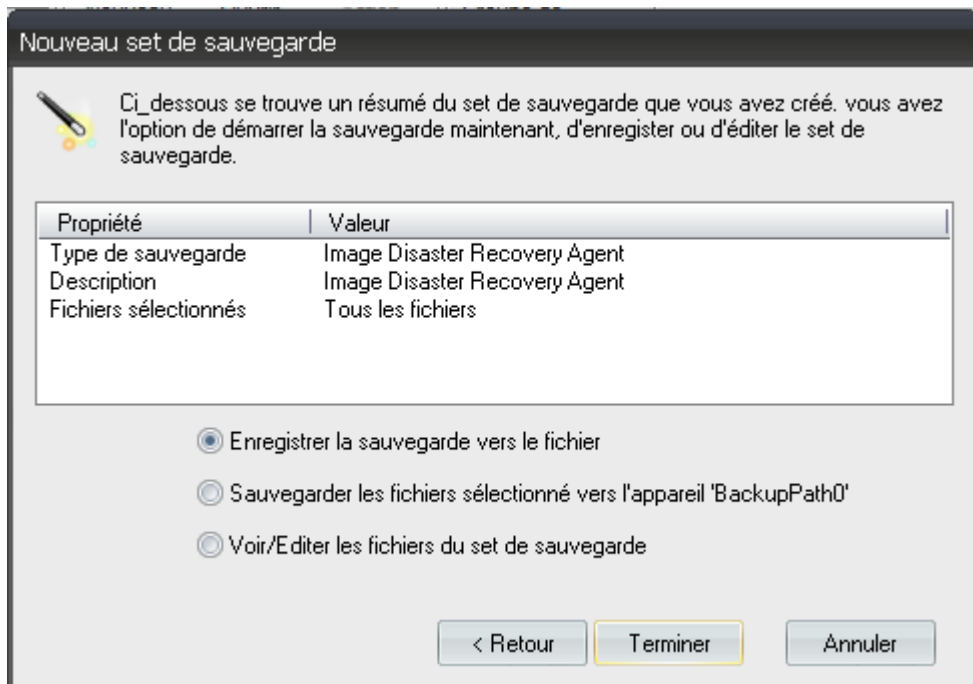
Nouveau set de sauvegarde

Ci_dessous se trouve un résumé du set de sauvegarde que vous avez créé. vous avez l'option de démarrer la sauvegarde maintenant, d'enregister ou d'éditer le set de sauvegarde.

| Propriété | Valeur |
|---|---|
| Type de sauvegarde | Image Disaster Recovery Agent |
| Description | Image Disaster Recovery Agent |
| Fichiers sélectionnés | Tous les fichiers |

Enregistrer la sauvegarde vers le fichier

Sauvegarder les fichiers sélectionné vers l'appareil 'BackupPath0'

Voir/Editer les fichiers du set de sauvegarde

< Retour Terminer Annuler